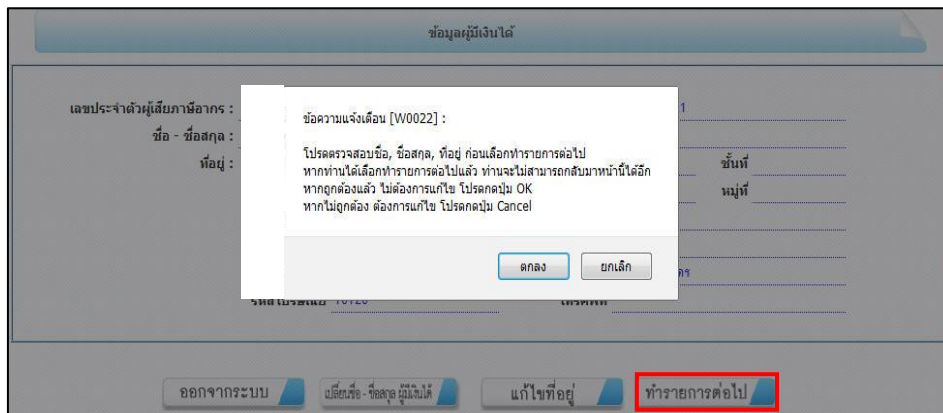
ข้อมูลผู้มีเงินได้

เลขประจำตัวผู้เสียภาษีอากร :
ชื่อ - ชื่อสกุล :
ที่อยู่ :

ชั้นที่
หมู่ที่

รหัสไปรษณีย์ 10120
โทรศัพท์

ข้อความแจ้งเตือน [W0022] :

โปรดตรวจสอบชื่อ, ชื่อสกุล, ที่อยู่ ก่อนเลือกทำรายการต่อไป
หากท่านได้เลือกทำรายการต่อไปแล้ว ท่านจะไม่สามารถกลับมาหน้านี้ได้อีก
หากถูกต้องแล้ว ไม่ต้องการแก้ไข โปรดกดปุ่ม OK
หากไม่ถูกต้อง ต้องการแก้ไข โปรดกดปุ่ม Cancel

ตกลง
ยกเลิก

ออกจากระบบ
เปลี่ยนชื่อ - ชื่อสกุล ผู้มีเงินได้
แก้ไขที่อยู่
ทำรายการต่อไป